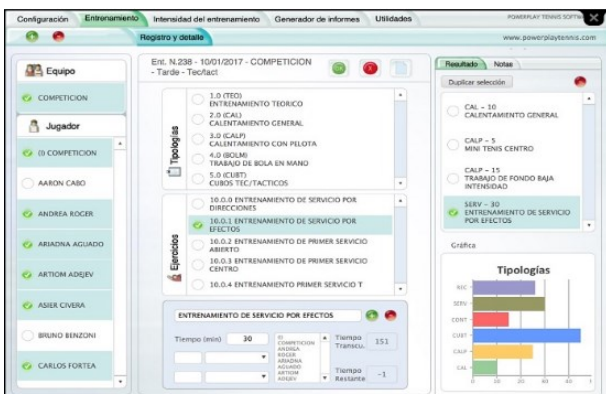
Configuración | Entrenamiento | Intensidad del entrenamiento | Generador de informes | Utilidades

POWERPLAY TENNIS SOFTW

Registro y detalle

www.powerplaytennis.com

Equipo

COMPETICION

Jugador

(I) COMPETICION

AARON CABO

ANDREA ROGER

ARIADNA AGUADO

ARTIOM ADEJEV

ASIER CIVERA

BRUNO BENZONI

CARLOS FORTEA

Ent. N.238 - 10/01/2017 - COMPETICION - Tarde - Tec/tact

Tipologías

1.0 (TEO) ENTRENAMIENTO TEORICO

2.0 (CAL) CALENTAMIENTO GENERAL

3.0 (CALP) CALENTAMIENTO CON PELOTA

4.0 (BOLM) TRABAJO DE BOLA EN MANO

5.0 (CUBT) CUBOS TEC/TACTICOS

Ejercicios

10.0.0 ENTRENAMIENTO DE SERVICIO POR DIRECCIONES

10.0.1 ENTRENAMIENTO DE SERVICIO POR EFECTOS

10.0.2 ENTRENAMIENTO DE PRIMER SERVICIO ABIERTO

10.0.3 ENTRENAMIENTO DE PRIMER SERVICIO CENTRO

10.0.4 ENTRENAMIENTO PRIMER SERVICIO T

ENTRENAMIENTO DE SERVICIO POR EFECTOS

Tiempo (min) 30

(I) COMPETICION ANDREA ROGER ARIADNA AGUADO ARTIOM ADEJEV

Tiempo Transcu. 151

Tiempo Restante -1

Resultado | Notas

Duplicar selección

CAL - 10 CALENTAMIENTO GENERAL

CALP - 5 MINI TENIS CENTRO

CALP - 15 TRABAJO DE FONDO BAJA INTENSIDAD

SERV - 30 ENTRENAMIENTO DE SERVICIO POR EFECTOS

Gráfica

Tipologías

SERV
CUBT
CALP
CAL

0 10 20 30 40